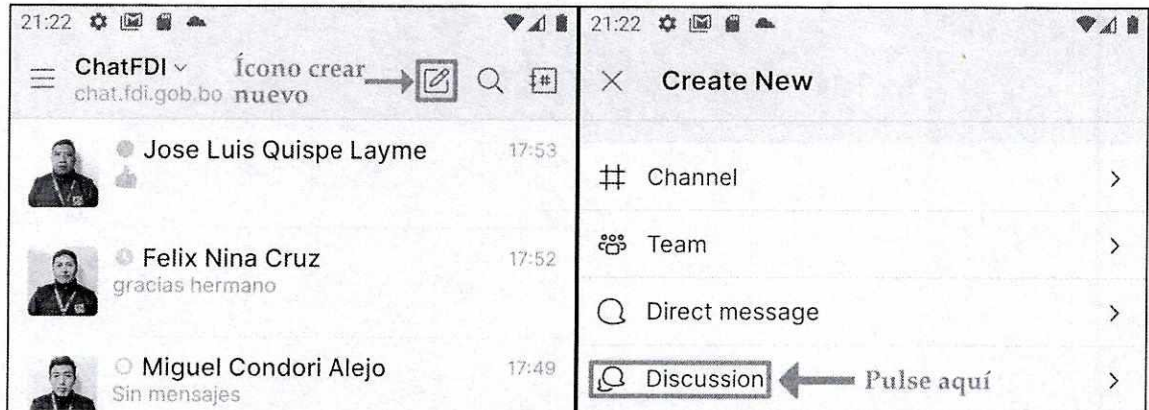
21:22

ChatFDI
chat.fdi.gob.bo

Ícono crear nuevo

Jose Luis Quispe Layme 17:53

Felix Nina Cruz 17:52
gracias hermano

Miguel Condori Alejo 17:49
Sin mensajes

21:22

Create New

Channel

Team

Direct message

Discussion

Pulse aquí